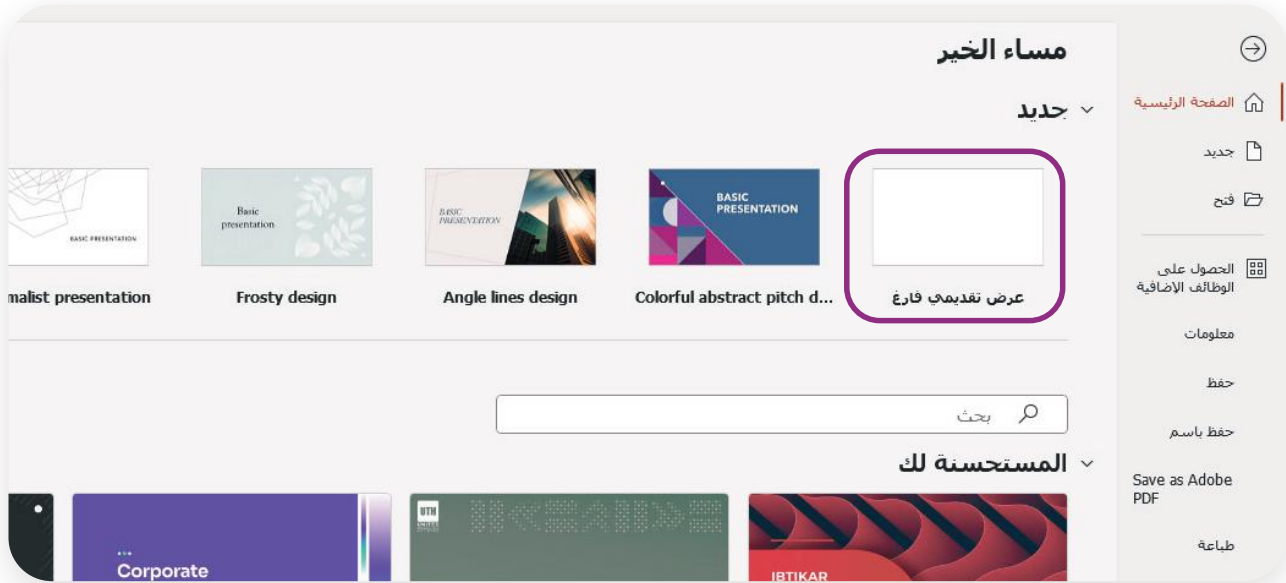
الصفحة الرئيسية

جديد

فتح

الحصول على الوظائف الإضافية

معلومات

حفظ

حفظ باسم

Save as Adobe PDF

طباعة

مساء الخير

جديد

عرض تقديمي فارغ

BASIC PRESENTATION

Colorful abstract pitch d...

BASIC PRESENTATION

Angle lines design

Basic presentation

Frosty design

BASIC PRESENTATION

malist presentation

بحث

المستحسنة لك

IBTIKAR

UTM

Corporate